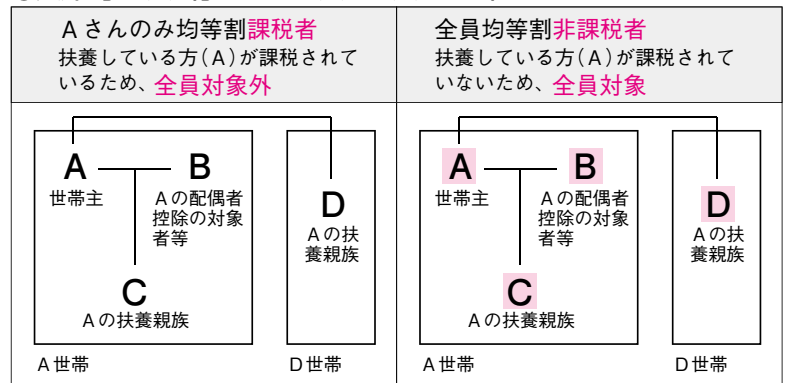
| Aさんのみ均等割課税者 扶養している方（A）が課税されているため、全員対象外 | 全員均等割非課税者 扶養している方（A）が課税されていないため、全員対象 |
|---|---|
| A 世帯主 B Aの配偶者控除の対象者等 C Aの扶養親族 D Aの扶養親族 A世帯 D世帯 | A 世帯主 B Aの配偶者控除の対象者等 C Aの扶養親族 D Aの扶養親族 A世帯 D世帯 |